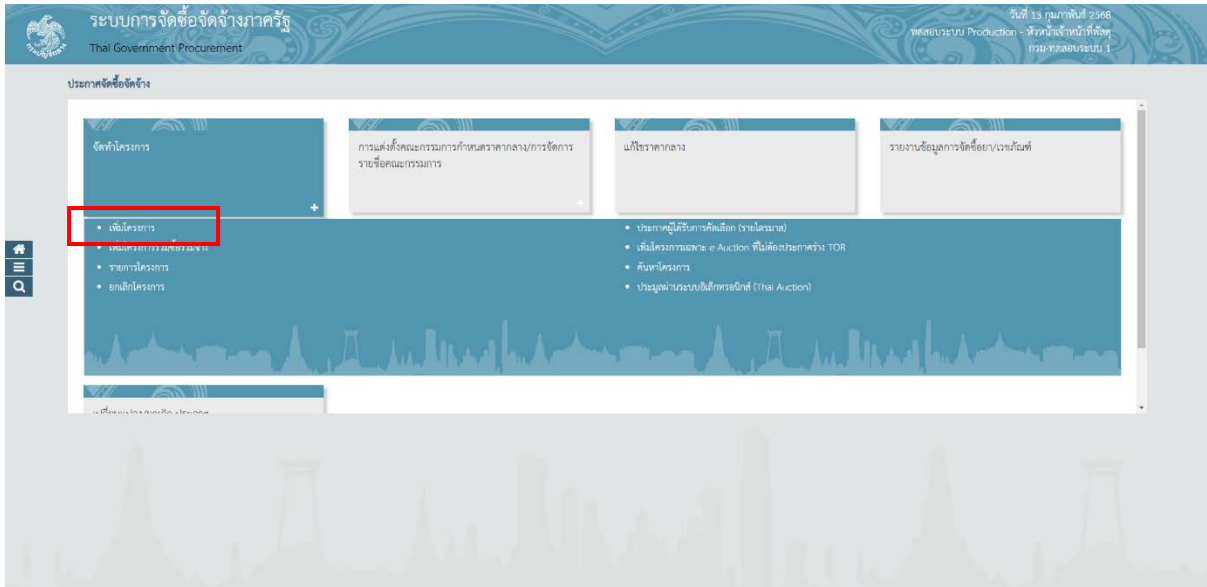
ระบบการจัดซื้อจัดจ้างภาครัฐ
Thai Government Procurement

วันที่ 13 กุมภาพันธ์ 2568
ทดสอบระบบ Production - หัวหน้าเจ้าหน้าที่พัสดุ
กรม-ทดสอบระบบ 1

ประกาศจัดซื้อจัดจ้าง

จัดทำโครงการ

การแต่งตั้งคณะกรรมการกำหนดราคากลาง/การจัดการรายชื่อคณะกรรมการ

แก้ไขราคากลาง

รายงานข้อมูลการจัดซื้อยา/เวชภัณฑ์

• เพิ่มโครงการ
• เพิ่มโครงการรวมซื้อรวมจ้าง
• รายการโครงการ
• ยกเลิกโครงการ

• ประกาศผู้ได้รับการคัดเลือก (รายโครงการ)
• เพิ่มโครงการเฉพาะ e-Auction ที่ไม่ต้องประกาศร่าง TOR
• ค้นหาโครงการ
• ประมูลผ่านระบบอิเล็กทรอนิกส์ (Thai Auction)

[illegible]